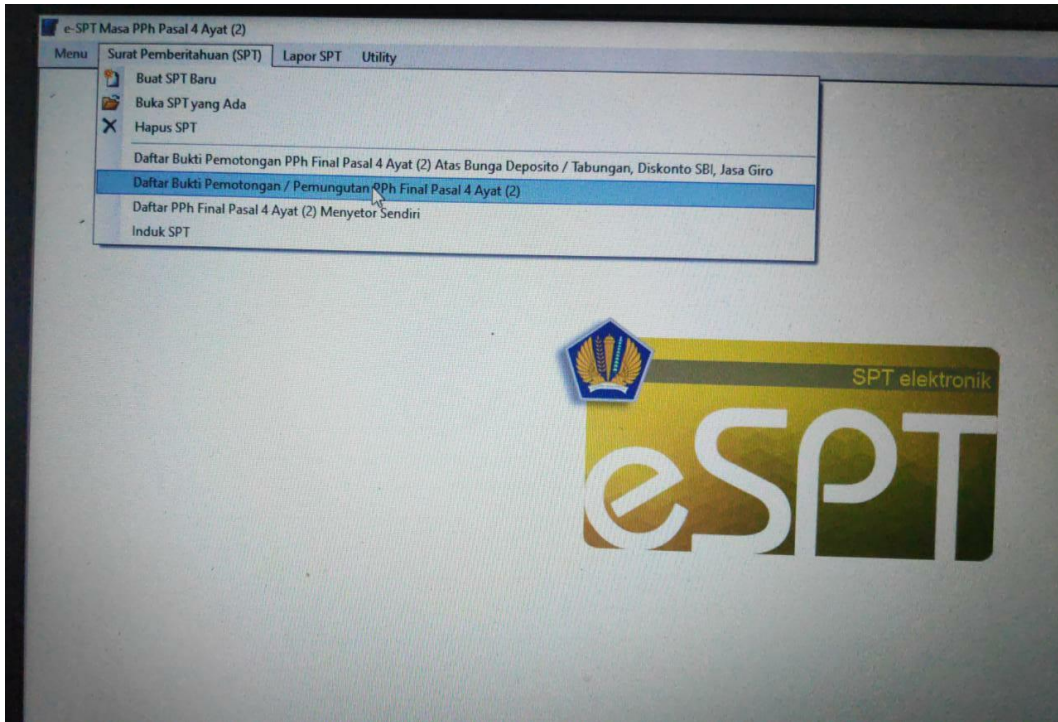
e-SPT Masa PPh Pasal 4 Ayat (2)

Menu | Surat Pemberitahuan (SPT) | Lapor SPT | Utility

Buat SPT Baru
Buka SPT yang Ada
Hapus SPT
Daftar Bukti Pemotongan PPh Final Pasal 4 Ayat (2) Atas Bunga Deposito / Tabungan, Diskonto SBI, Jasa Giro
Daftar Bukti Pemotongan / Pemungutan PPh Final Pasal 4 Ayat (2)
Daftar PPh Final Pasal 4 Ayat (2) Menyetor Sendiri
Induk SPT

SPT elektronik
eSPT